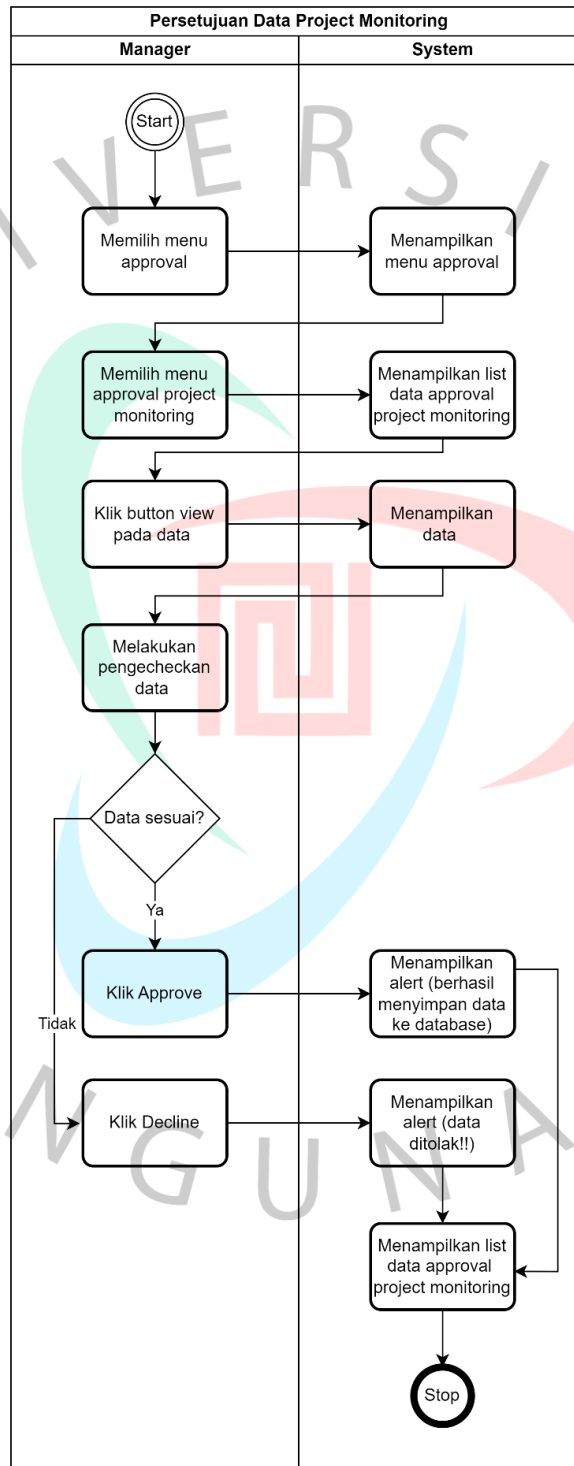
Persetujuan Data Project Monitoring

| Manager | System |
|---|---|

Start

Memilih menu approval

Menampilkan menu approval

Memilih menu approval project monitoring

Menampilkan list data approval project monitoring

Klik button view pada data

Menampilkan data

Melakukan pengecheckan data

Data sesuai?

Ya

Tidak

Klik Approve

Menampilkan alert (berhasil menyimpan data ke database)

Klik Decline

Menampilkan alert (data ditolak!!)

Menampilkan list data approval project monitoring

Stop

V E R S I

N G U N A